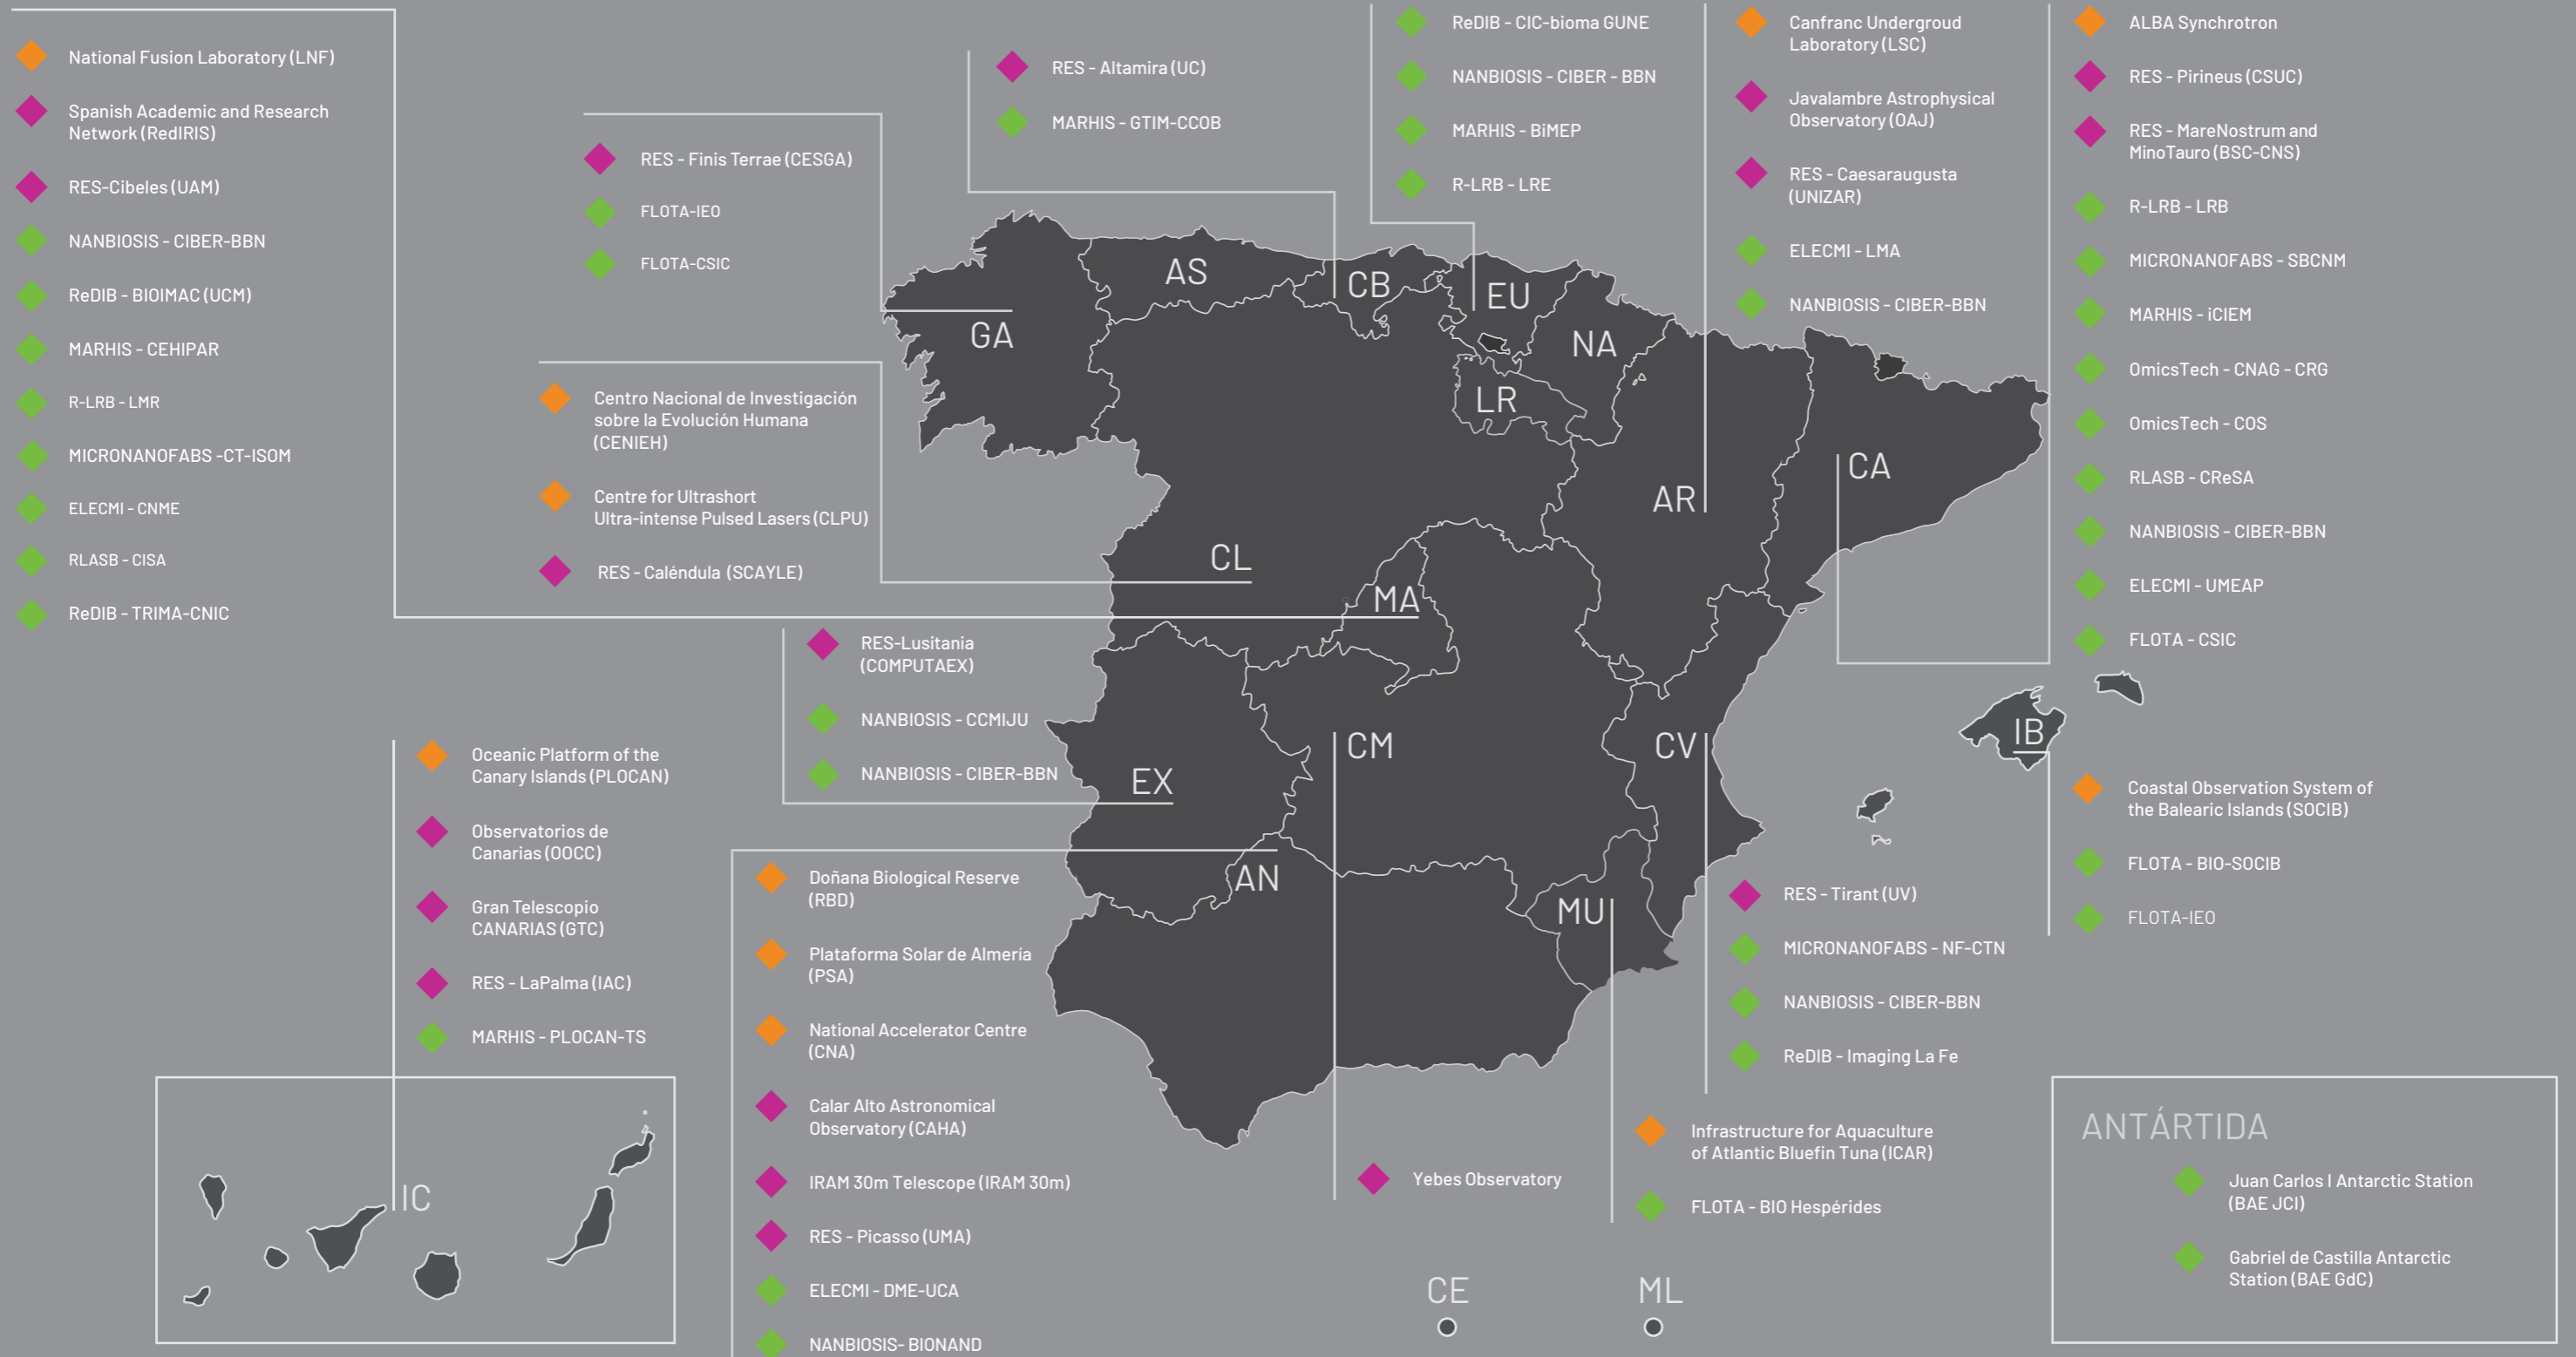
National Fusion Laboratory (LNF)

Spanish Academic and Research Network (RedIRIS)

RES-Cibeles (UAM)

NANBIOSIS - CIBER-BBN

ReDIB - BIOIMAC (UCM)

MARHIS - CEHIPAR

R-LRB - LMR

MICRONANOFABS -CT-ISOM

ELECMI - CNME

RLASB - CISA

ReDIB - TRIMA-CNIC

RES - Finis Terrae (CESGA)

FLOTA-IEO

FLOTA-CSIC

RES - Altamira (UC)

MARHIS - GTIM-CCOB

ReDIB - CIC-bioma GUNE

NANBIOSIS - CIBER - BBN

MARHIS - BiMEP

R-LRB - LRE

Canfranc Undergroud Laboratory (LSC)

Javalambre Astrophysical Observatory (OAJ)

RES - Caesaraugusta (UNIZAR)

ELECMI - LMA

NANBIOSIS - CIBER-BBN

ALBA Synchrotron

RES - Pirineus (CSUC)

RES - MareNostrum and MinoTauro (BSC-CNS)

R-LRB - LRB

MICRONANOFABS - SBCNM

MARHIS - iCIEM

OmicsTech - CNAG - CRG

OmicsTech - COS

RLASB - CReSA

NANBIOSIS - CIBER-BBN

ELECMI - UMEAP

FLOTA - CSIC

Centro Nacional de Investigación sobre la Evolución Humana (CENIEH)

Centre for Ultrashort Ultra-intense Pulsed Lasers (CLPU)

RES - Caléndula (SCAYLE)

GA AS CB EU NA LR CL AR CA MA

RES-Lusitania (COMPUTAEX)

NANBIOSIS - CCMIJU

NANBIOSIS - CIBER-BBN

EX CM CV IB AN MU

Oceanic Platform of the Canary Islands (PLOCAN)

Observatorios de Canarias (OOCC)

Gran Telescopio CANARIAS (GTC)

RES - LaPalma (IAC)

MARHIS - PLOCAN-TS

IC

Doñana Biological Reserve (RBD)

Plataforma Solar de Almería (PSA)

National Accelerator Centre (CNA)

Calar Alto Astronomical Observatory (CAHA)

IRAM 30m Telescope (IRAM 30m)

RES - Picasso (UMA)

ELECMI - DME-UCA

NANBIOSIS- BIONAND

Coastal Observation System of the Balearic Islands (SOCIB)

FLOTA - BIO-SOCIB

FLOTA-IEO

RES - Tirant (UV)

MICRONANOFABS - NF-CTN

NANBIOSIS - CIBER-BBN

ReDIB - Imaging La Fe

Yebes Observatory

Infrastructure for Aquaculture of Atlantic Bluefin Tuna (ICAR)

FLOTA - BIO Hespérides

CE ML

ANTÁRTIDA

Juan Carlos I Antarctic Station (BAE JCI)

Gabriel de Castilla Antarctic Station (BAE GdC)